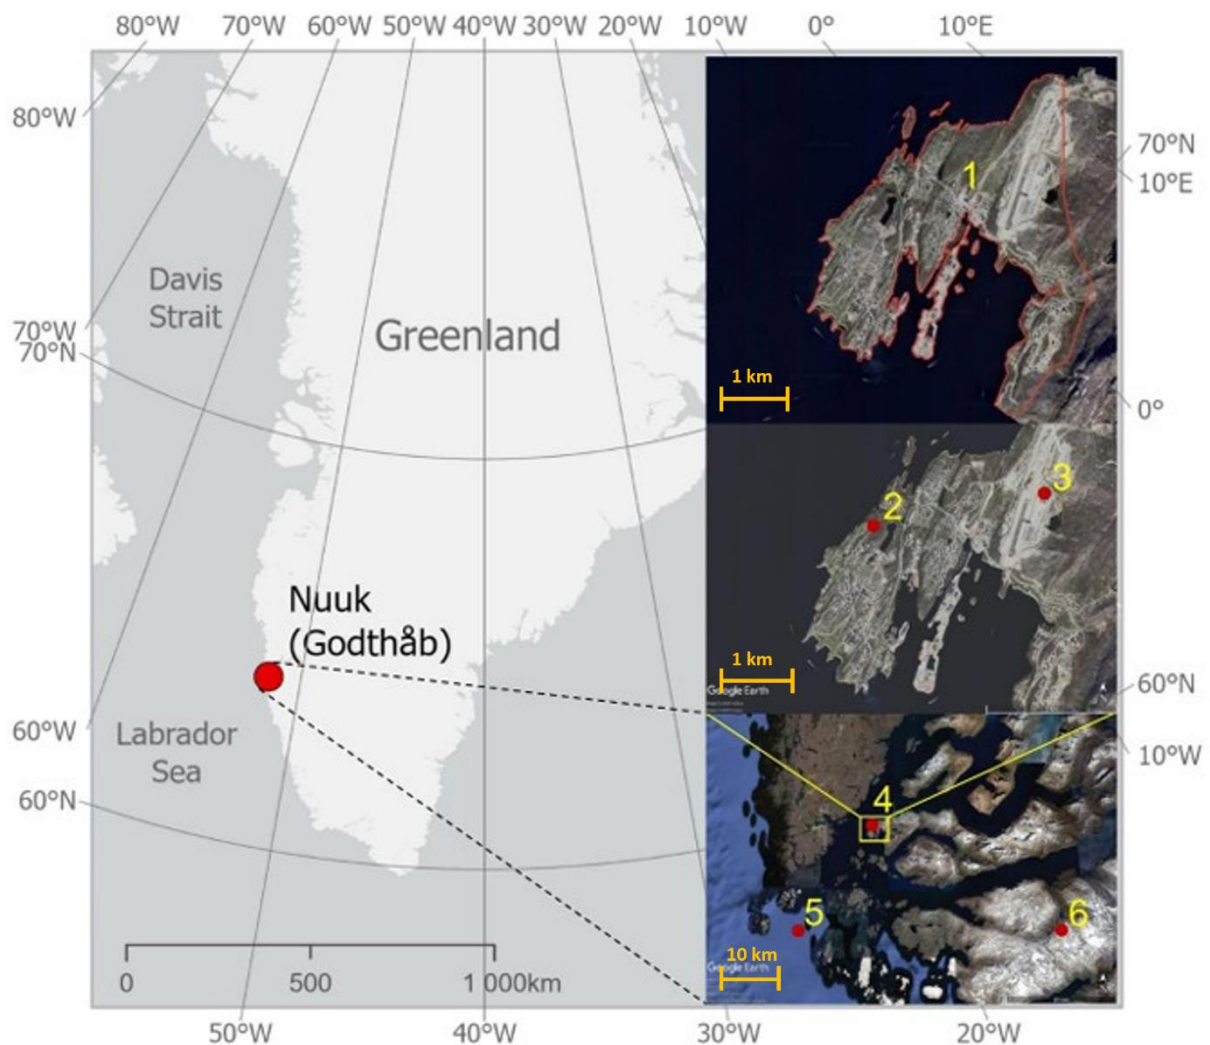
80°W 70°W 60°W 50°W 40°W 30°W 20°W 10°W 0° 10°E

80°W

70°N
10°E

Davis Strait

Greenland

70°W
70°N

1 km

0°

2

3

1

1 km

Google Earth

Nuuk (Godthåb)

60°N

60°W

Labrador Sea

10°W

4

60°N

5

6

10 km

Google Earth

0 500 1 000km

50°W 40°W 30°W 20°W